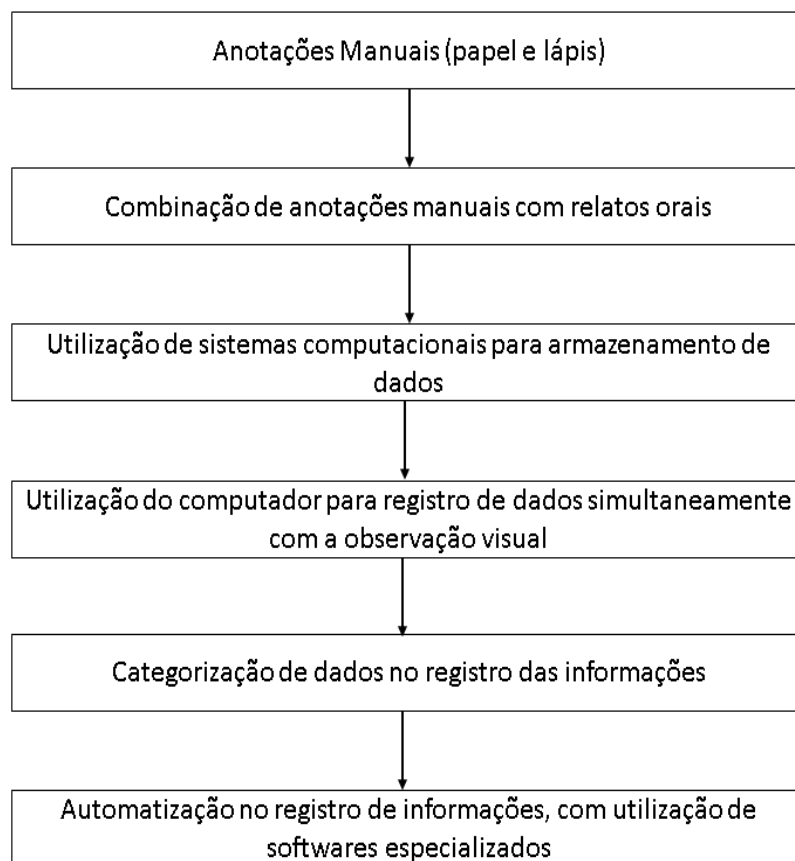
Anotações Manuais (papel e lápis)

Combinação de anotações manuais com relatos orais

Utilização de sistemas computacionais para armazenamento de dados

Utilização do computador para registro de dados simultaneamente com a observação visual

Categorização de dados no registro das informações

Automatização no registro de informações, com utilização de softwares especializados